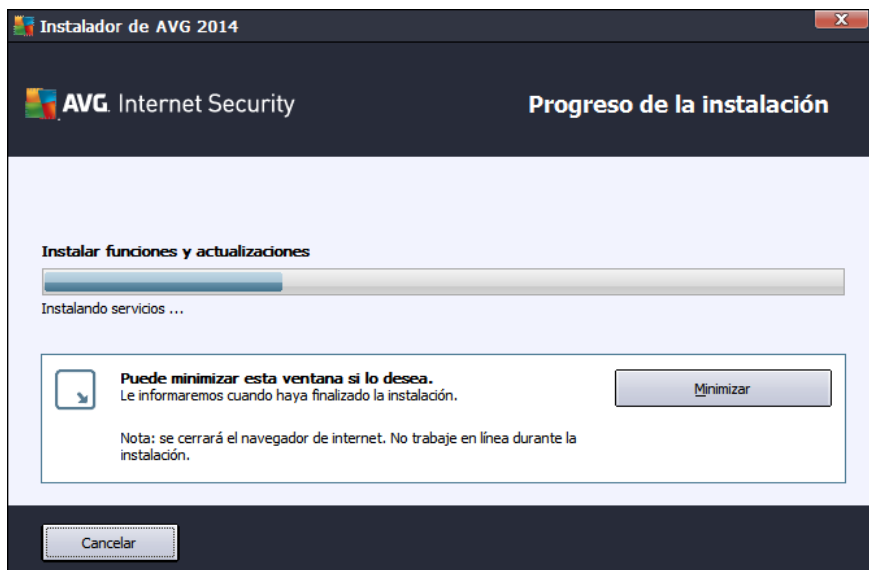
Instalador de AVG 2014

AVG. Internet Security

Progreso de la instalación

Instalar funciones y actualizaciones

Instalando servicios ...

Puede minimizar esta ventana si lo desea.
Le informaremos cuando haya finalizado la instalación.

Minimizar

Nota: se cerrará el navegador de internet. No trabaje en línea durante la instalación.

Cancelar